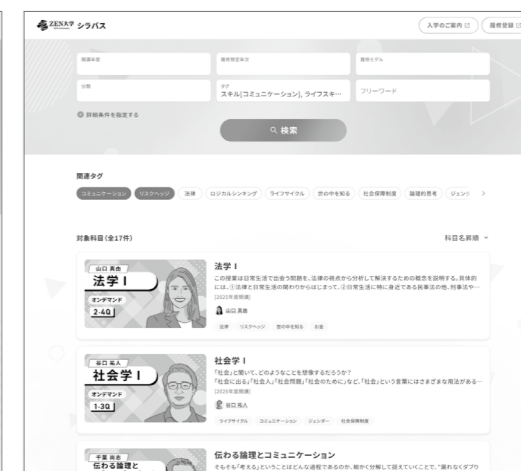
ZEN大学 シラバス

入学のご案内 ☐ 履修登録 ☐

開講年度
履修推奨年次
履修モデル
分野
タグ
スキル[コミュニケーション], ライフスキ…
フリーワード

詳細条件を指定する

検索

関連タグ

コミュニケーション リスクヘッジ 法律 ロジカルシンキング ライフサイクル 世の中を知る 社会保障制度 論理的思考 ジェンダ >

対象科目(全17件)

科目名昇順

山口 真由
法学 I
オンデマンド
2-4Q

法学 I
この授業は日常生活で出会う問題を、法律の視点から分析して解決するための概念を説明する。具体的には、①法律と日常生活の関わりからはじまって、②日常生活に特に身近である民事法の他、刑事法や…
[2025年度開講]
山口 真由
法律 リスクヘッジ 世の中を知る 社会

谷口 高人
社会学 I
オンデマンド
1-3Q

社会学 I
「社会」と聞いて、どのようなことを想像するだろうか?
「社会に出る」「社会人」「社会問題」「社会のために」など、「社会」という言葉にはさまざまな用法がある…
[2025年度開講]
谷口 高人
ライフサイクル コミュニケーション ジェンダー 社会保障制度

千葉 真也
伝わる論理と

伝わる論理とコミュニケーション
そもそも"考える"ということはどんな過程であるのか、細かく分解して捉えていくことで、"漏れなくダブリ